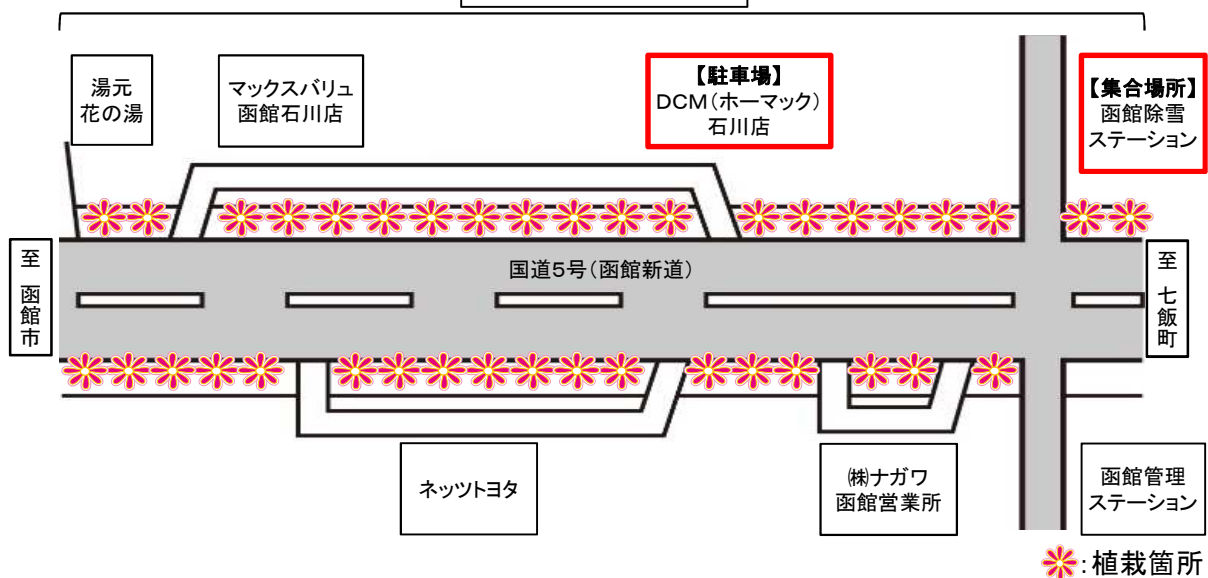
湯元
花の湯

マックスバリュ
函館石川店

【駐車場】
DCM（ホーマック）
石川店

【集合場所】
函館除雪
ステーション

至
函
館
市

国道5号（函館新道）

至
七
飯
町

ネッツトヨタ

㈱ナガワ
函館営業所

函館管理
ステーション

:植栽箇所